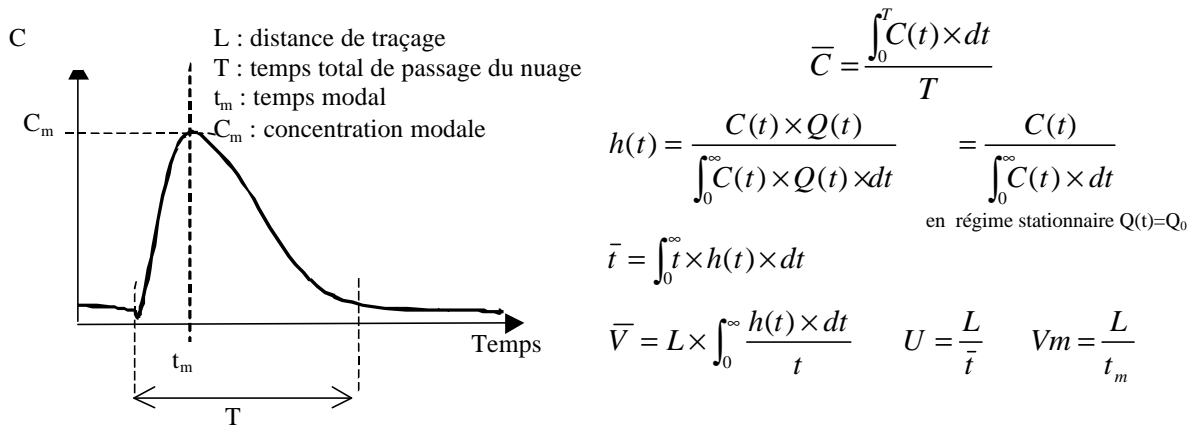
C

L : distance de traçage
T : temps total de passage du nuage
$t_m$ : temps modal
$C_m$ : concentration modale

$C_m$

$t_m$

Temps

T

$\overline{C} = \frac{\int_0^T C(t) \times dt}{T}$

$h(t) = \frac{C(t) \times Q(t)}{\int_0^\infty C(t) \times Q(t) \times dt} = \frac{C(t)}{\int_0^\infty C(t) \times dt}$

en régime stationnaire $Q(t)=Q_0$

$\bar{t} = \int_0^\infty t \times h(t) \times dt$

$\bar{V} = L \times \int_0^\infty \frac{h(t) \times dt}{t}$ $U = \frac{L}{\bar{t}}$ $Vm = \frac{L}{t_m}$